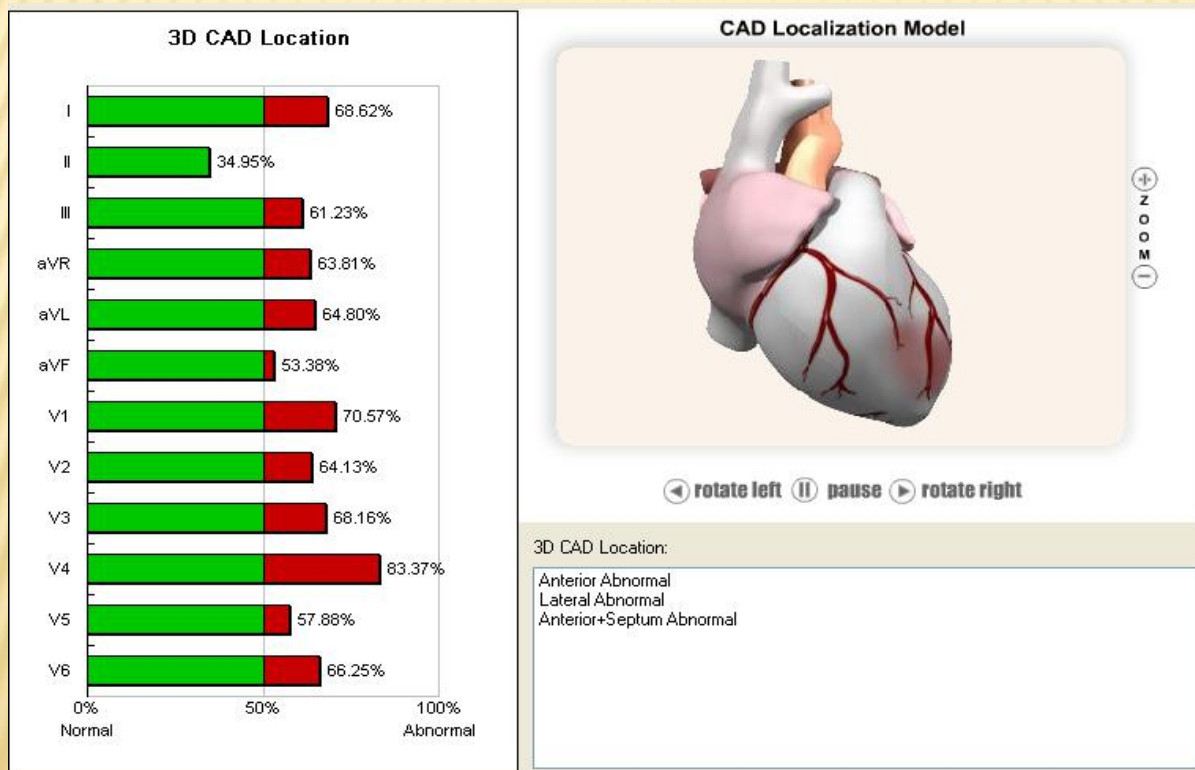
3D CAD Location

| | |
|---|---|
| I | 68.62% |
| II | 34.95% |
| III | 61.23% |
| aVR | 63.81% |
| aVL | 64.80% |
| aVF | 53.38% |
| V1 | 70.57% |
| V2 | 64.13% |
| V3 | 68.16% |
| V4 | 83.37% |
| V5 | 57.88% |
| V6 | 66.25% |

0% Normal
50%
100% Abnormal

CAD Localization Model

ZOOM

rotate left pause rotate right

3D CAD Location:

Anterior Abnormal
Lateral Abnormal
Anterior+Septum Abnormal